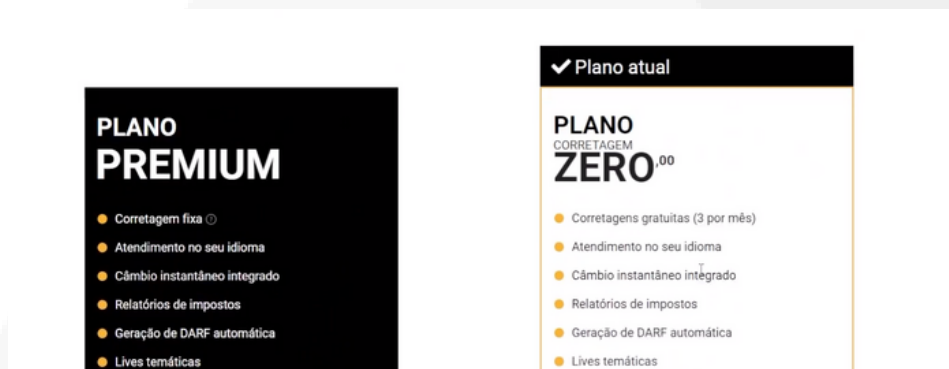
PLANO
PREMIUM

Corretagem fixa
Atendimento no seu idioma
Câmbio instantâneo integrado
Relatórios de impostos
Geração de DARF automática
Lives temáticas

Plano atual

PLANO
CORRETAGEM
ZERO,00

Corretagens gratuitas (3 por mês)
Atendimento no seu idioma
Câmbio instantâneo integrado
Relatórios de impostos
Geração de DARF automática
Lives temáticas